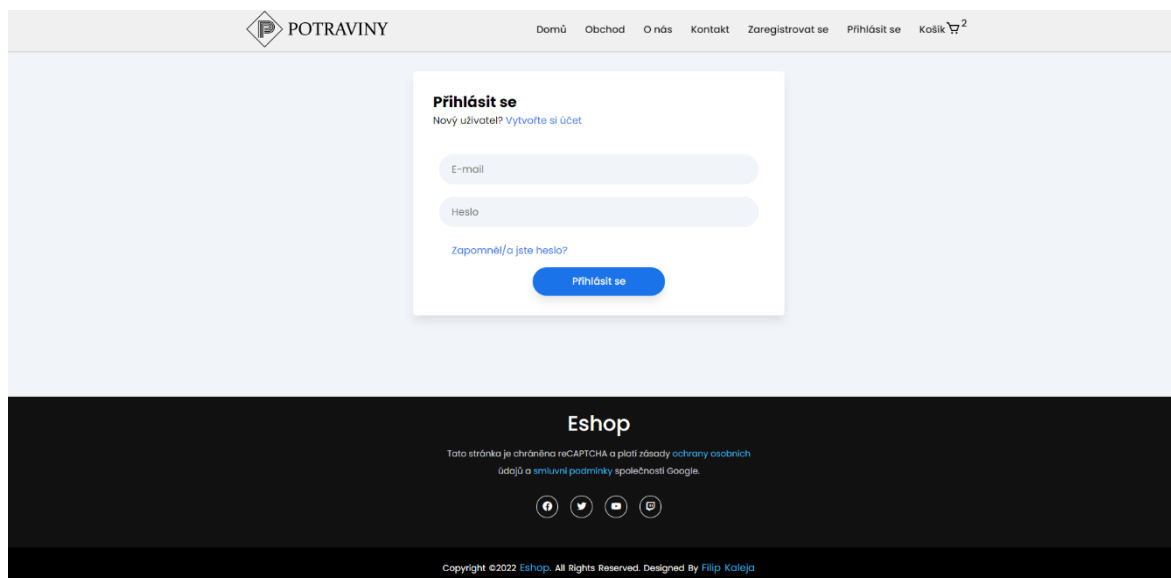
POTRAVINY

Domů Obchod O nás Kontakt Zaregistrovat se Přihlásit se Košík 2

Přihlásit se
Nový uživatel? Vytvořte si účet

E-mail

Heslo

Zapomněl/a jste heslo?

Přihlásit se

Eshop

Tato stránka je chráněna reCAPTCHA a platí zásady ochrany osobních údajů a smluvní podmínky společnosti Google.

Copyright ©2022 Eshop. All Rights Reserved. Designed By Filip Kaleja